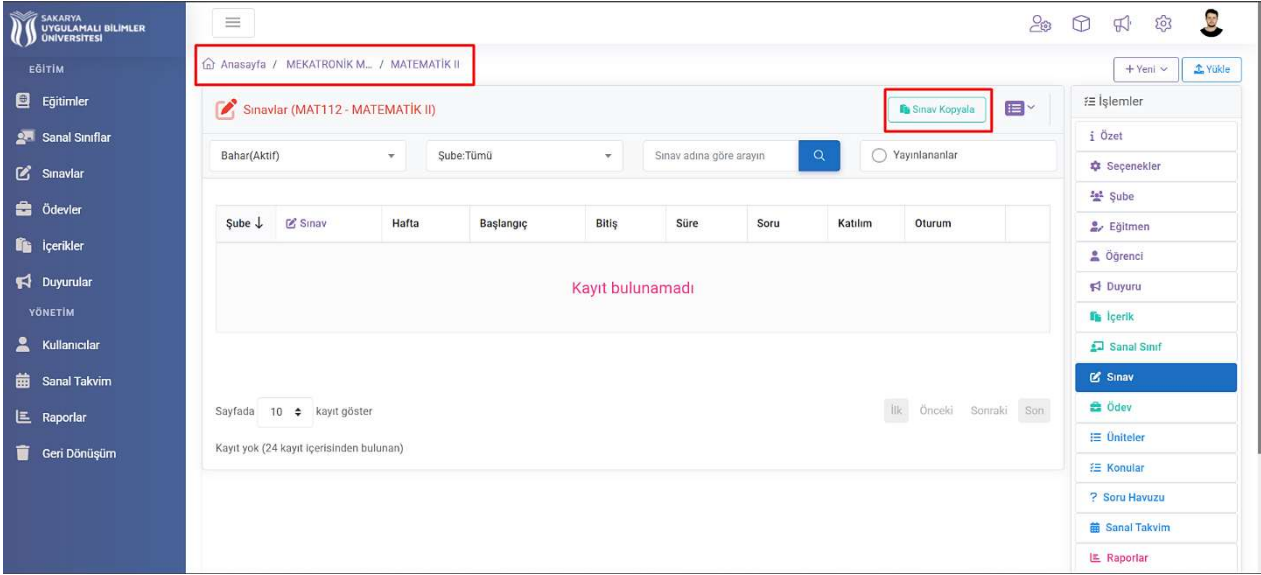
SAKARYA UYGULAMALI BİLİMLER ÜNİVERSİTESİ

EĞİTİM
Eğitimler
Sanal Sınıflar
Sınavlar
Ödevler
İçerikler
Duyurular
YÖNETİM
Kullanıcılar
Sanal Takvim
Raporlar
Geri Dönüşüm

Anasayfa / MEKATRONİK M... / MATEMATİK II

+ Yeni
Yükle

Sınavlar (MAT112 - MATEMATİK II)

Sınav Kopyala

Bahar(Aktif)
Şube:Tümü
Sınav adına göre arayın
Yayınlananlar

| Şube ↓ | Sınav | Hafta | Başlangıç | Bitiş | Süre | Soru | Katılım | Oturum |
|---|---|---|---|---|---|---|---|---|

Kayıt bulunamadı

Sayfada 10 kayıt göster

İlk Önceki Sonraki Son

Kayıt yok (24 kayıt içerisinden bulunan)

İşlemler
Özet
Seçenekler
Şube
Eğitmen
Öğrenci
Duyuru
İçerik
Sanal Sınıf
Sınav
Ödev
Üniteler
Konular
Soru Havuzu
Sanal Takvim
Raporlar